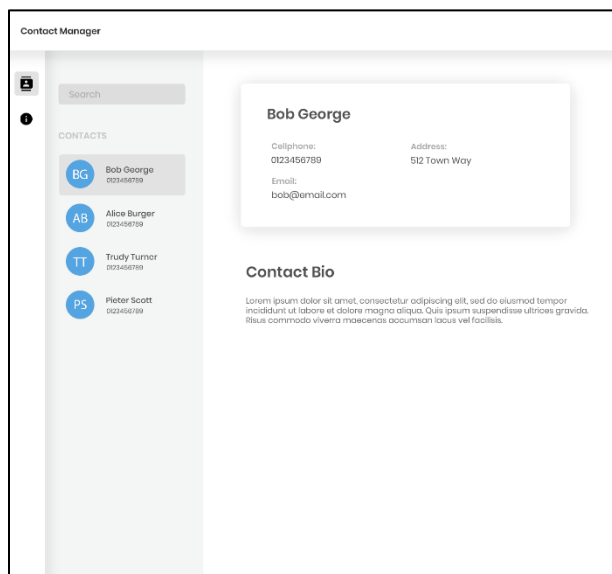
Contact Manager

Search

CONTACTS

BG Bob George 0123456789

AB Alice Burger 0123456789

TT Trudy Turner 0123456789

PS Pieter Scott 0123456789

Bob George

Cellphone: 0123456789

Address: 512 Town Way

Email: bob@email.com

Contact Bio

Lorem ipsum dolor sit amet, consectetur adipiscing elit, sed do eiusmod tempor incididunt ut labore et dolore magna aliqua. Quis ipsum suspendisse ultrices gravida. Risus commodo viverra maecenas accumsan lacus vel facilisis.